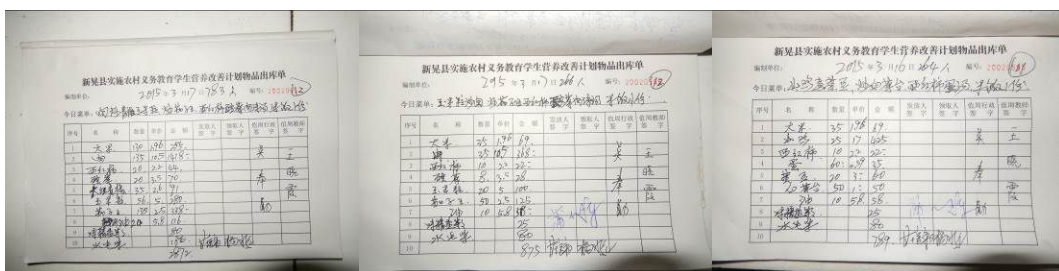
新晃县实施农村义务教育学生营养改善计划物品出库单
编制单位：
2015年3月17日 783人 编号：200209812
今日菜单：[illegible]

| 序号 | 名称 | 数量 | 单价 | 金额 | 发放人签字 | 领取人签字 | 校园行政签字 | 食用教师签字 |
|---|---|---|---|---|---|---|---|---|
| 1 | 大米 | 130 | 1.46 | 189.8 | | | | |
| 2 | 油 | 135 | 10.5 | 141.75 | | | 吴 | 王 |
| 3 | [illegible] | | | | | | | |
| 4 | 鸡蛋 | 20 | 3.5 | 70 | | | | 晓 |
| 5 | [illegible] | 35 | | | | | 本 | 霞 |
| 6 | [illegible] | | | | | | | |
| 7 | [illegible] | | | | | | 勤 | |
| 8 | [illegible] | | | | | | | |
| 9 | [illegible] | | | | | | | |
| 10 | 水电费 | | | | | | | |

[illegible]

新晃县实施农村义务教育学生营养改善计划物品出库单
编制单位：
2015年3月17日 266人 编号：200209813
今日菜单：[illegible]

| 序号 | 名称 | 数量 | 单价 | 金额 | 发放人签字 | 领取人签字 | 校园行政签字 | 食用教师签字 |
|---|---|---|---|---|---|---|---|---|
| 1 | 大米 | 35 | 1.96 | 69 | | | | |
| 2 | 油 | 35 | 10.5 | 368 | | | 吴 | 王 |
| 3 | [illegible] | 10 | 2.2 | 22 | | | | |
| 4 | 鸡蛋 | 8 | 3.5 | 28 | | | | 晓 |
| 5 | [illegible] | 20 | 5 | 100 | | | 本 | 霞 |
| 6 | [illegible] | 50 | 2.5 | 125 | | | | |
| 7 | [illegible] | 10 | 5.8 | 58 | | | 勤 | |
| 8 | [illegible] | | | | | | | |
| 9 | 水电费 | | | 25 | | | | |
| 10 | | | | 20 | | | | |

875 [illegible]

新晃县实施农村义务教育学生营养改善计划物品出库单
编制单位：
2015年3月16日 264人 编号：200209811
今日菜单：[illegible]

| 序号 | 名称 | 数量 | 单价 | 金额 | 发放人签字 | 领取人签字 | 校园行政签字 | 食用教师签字 |
|---|---|---|---|---|---|---|---|---|
| 1 | 大米 | 35 | 1.96 | 69 | | | | |
| 2 | 油 | 35 | 17 | 625 | | | 吴 | 王 |
| 3 | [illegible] | 10 | 2.2 | 22 | | | | |
| 4 | 鸡蛋 | 60 | 4.9 | 35 | | | | 晓 |
| 5 | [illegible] | 20 | 3.7 | 60 | | | 本 | 霞 |
| 6 | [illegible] | 10 | 5 | 50 | | | | |
| 7 | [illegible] | 10 | 5.8 | 58 | | | 勤 | |
| 8 | | | | 25 | | | | |
| 9 | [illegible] | | | 20 | | | | |
| 10 | 水电费 | | | | | | | |

789 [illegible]